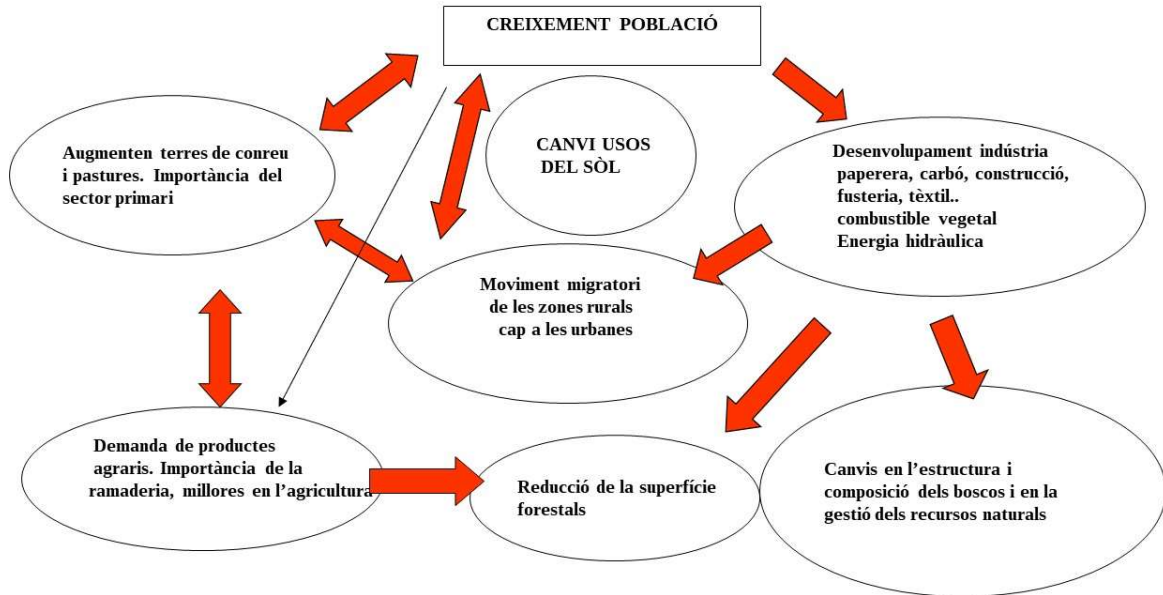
CREIXEMENT POBLACIÓ

Augmenten terres de conreu i pastures. Importància del sector primari

CANVI USOS DEL SÒL

Desenvolupament indústria paperera, carbó, construcció, fusteria, tèxtil.. combustible vegetal Energia hidràulica

Moviment migratori de les zones rurals cap a les urbanes

Demanda de productes agraris. Importància de la ramaderia, millores en l'agricultura

Reducció de la superfície forestals

Canvis en l'estructura i composició dels boscos i en la gestió dels recursos naturals